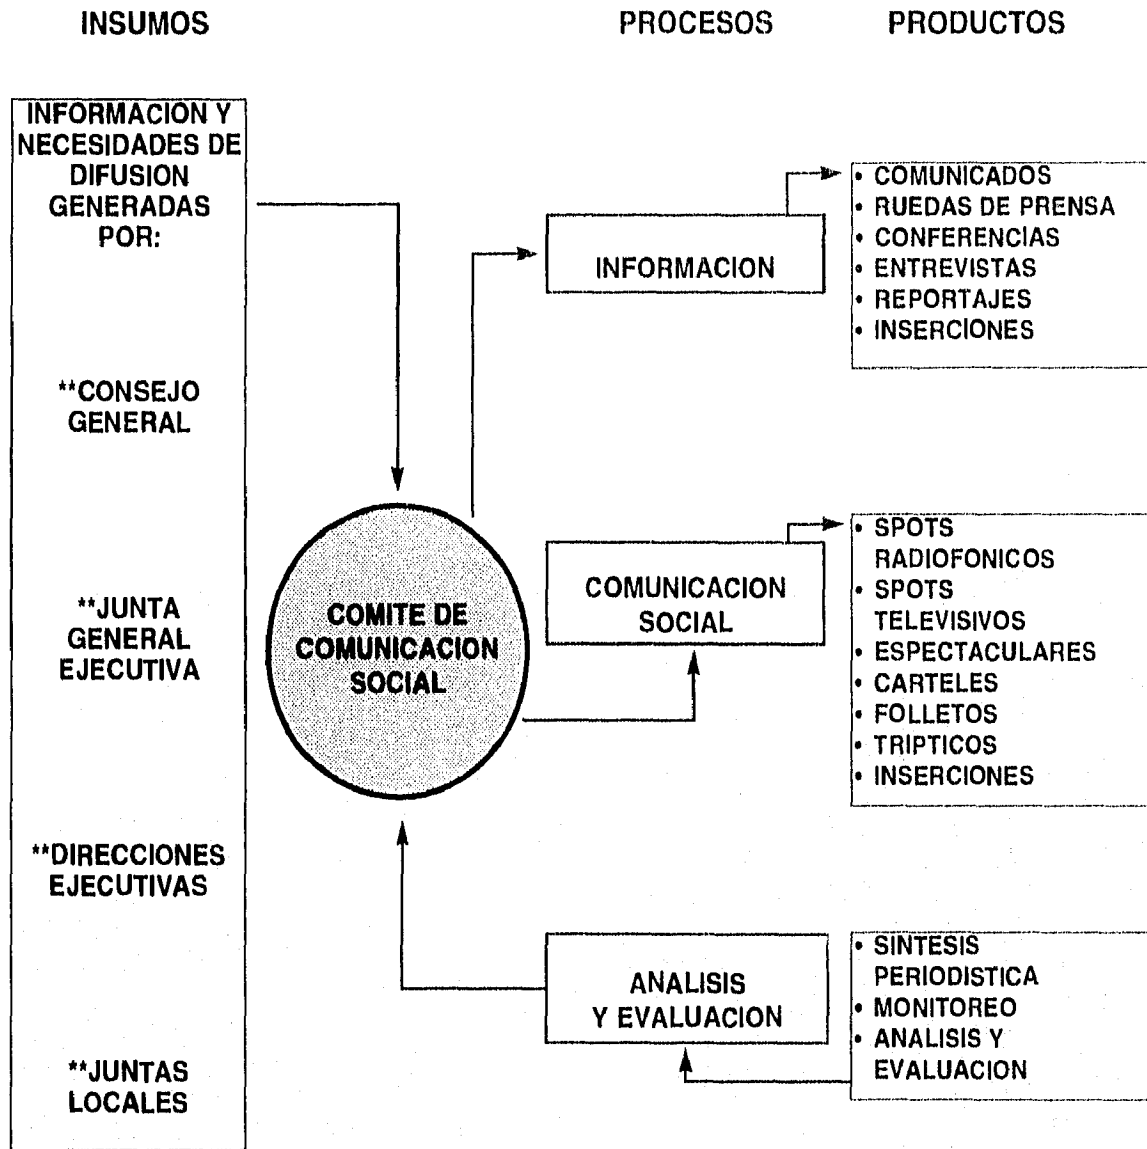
INSUMOS

PROCESOS

PRODUCTOS

INFORMACION Y NECESIDADES DE DIFUSION GENERADAS POR:

**CONSEJO GENERAL

**JUNTA GENERAL EJECUTIVA

**DIRECCIONES EJECUTIVAS

**JUNTAS LOCALES

COMITE DE COMUNICACION SOCIAL

INFORMACION

• COMUNICADOS
• RUEDAS DE PRENSA
• CONFERENCIAS
• ENTREVISTAS
• REPORTAJES
• INSERCIONES

COMUNICACION SOCIAL

• SPOTS RADIOFONICOS
• SPOTS TELEVISIVOS
• ESPECTACULARES
• CARTELES
• FOLLETOS
• TRIPTICOS
• INSERCIONES

ANALISIS Y EVALUACION

• SINTESIS PERIODISTICA
• MONITOREO
• ANALISIS Y EVALUACION